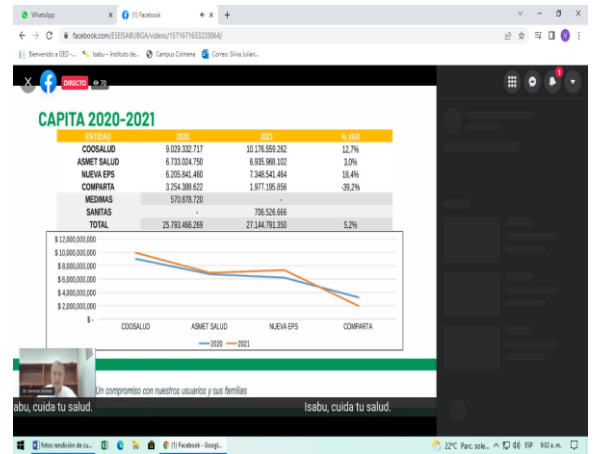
WhatsApp
(1) Facebook
facebook.com/ESEISABUBGA/videos/1571671633220064/
Bienvenido a GED - ... Isabu - Instituto de... Campus Colmena Correo: Silvia Julian...

DIRECTO 70

CAPITA 2020-2021

| ENTIDAD | 2020 | 2021 | % VAR |
|---|---|---|---|
| COOSALUD | 9.029.332.717 | 10.176.559.262 | 12,7% |
| ASMET SALUD | 6.733.024.750 | 6.935.968.102 | 3,0% |
| NUEVA EPS | 6.205.841.460 | 7.348.541.464 | 18,4% |
| COMPARTA | 3.254.388.622 | 1.977.195.856 | -39,2% |
| MEDIMAS | 570.878.720 | - | |
| SANITAS | - | 706.526.666 | |
| TOTAL | 25.793.466.269 | 27.144.791.350 | 5,2% |

$ 12,000,000,000
$ 10,000,000,000
$ 8,000,000,000
$ 6,000,000,000
$ 4,000,000,000
$ 2,000,000,000
$ -
COOSALUD ASMET SALUD NUEVA EPS COMPARTA
2020 2021

Un compromiso con nuestros usuarios y sus familias

abu, cuida tu salud. Isabu, cuida tu salud.

fotos rendición de cu... (1) Facebook - Googl... 22°C Parc. sole... ESP 9:02 a. m.